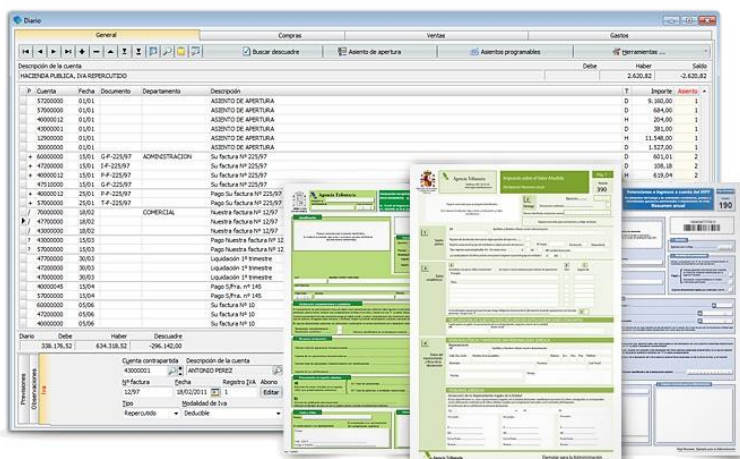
Diario

General | Compras | Ventas | Gastos

Buscar descuadre | Asiento de apertura | Asientos programables | Herramientas ...

Descripción de la cuenta | Debe | Haber | Saldo
HACIENDA PUBLICA, IVA REPERCUTIDO | | 2.620,82 | -2.620,82

| P | Cuenta | Fecha | Documento | Departamento | Descripción | T | Importe | Asiento |
|---|---|---|---|---|---|---|---|---|
| | 57200000 | 01/01 | | | ASIENTO DE APERTURA | D | 9.160,00 | 1 |
| | 57000000 | 01/01 | | | ASIENTO DE APERTURA | D | 684,00 | 1 |
| | 40000012 | 01/01 | | | ASIENTO DE APERTURA | H | 204,00 | 1 |
| | 43000001 | 01/01 | | | ASIENTO DE APERTURA | D | 381,00 | 1 |
| | 12900000 | 01/01 | | | ASIENTO DE APERTURA | H | 11.548,00 | 1 |
| | 30000000 | 01/01 | | | ASIENTO DE APERTURA | D | 1.527,00 | 1 |
| + | 60000000 | 15/01 | G-F-225/97 | ADMINISTRACION | Su factura Nº 225/97 | D | 601,01 | 2 |
| + | 47200000 | 15/01 | I-F-225/97 | | Su factura Nº 225/97 | D | 108,18 | 2 |
| + | 40000012 | 15/01 | P-F-225/97 | | Su factura Nº 225/97 | H | 619,04 | 2 |
| | 47510000 | 15/01 | G-F-225/97 | | Su factura Nº 225/97 | | | |
| + | 40000012 | 25/01 | P-F-225/97 | | Pago Su factura Nº 225/97 | | | |
| + | 57000000 | 25/01 | T-F-225/97 | | Pago Su factura Nº 225/97 | | | |
| | 70000000 | 18/02 | | COMERCIAL | Nuestra factura Nº 12/97 | | | |
| | 47700000 | 18/02 | | | Nuestra factura Nº 12/97 | | | |
| | 43000000 | 18/02 | | | Nuestra factura Nº 12/97 | | | |
| | 43000000 | 15/03 | | | Pago Nuestra factura Nº 12 | | | |
| | 57200000 | 15/03 | | | Pago Nuestra factura Nº 12 | | | |
| | 47700000 | 30/03 | | | Liquidación 1º trimestre | | | |
| | 47200000 | 30/03 | | | Liquidación 1º trimestre | | | |
| | 40000045 | 15/04 | | | Pago S/Fra. nº 145 | | | |
| | 57000000 | 15/04 | | | Pago S/Fra. nº 145 | | | |
| | 60000000 | 15/04 | | | Su factura Nº 10 | | | |
| | 40000000 | 15/04 | | | Su factura Nº 10 | | | |

Diario | Debe 338.176,52 | Haber 634.318,52 | Descuadre -296.142,00

Previsiones | Observaciones | IVA
Cuenta contrapartida: 43000001 | Descripción de la cuenta: ANTONIO PEREZ
Nº factura: 12/97 | Fecha: 18/02/2011 | Registro IVA: 1 | Abono | Editar
Tipo: Repercutido | Modalidad de Iva: Deducible

Agencia Tributaria
Agencia Tributaria
Impuesto sobre el Valor Añadido
390
Retenciones e ingresos a cuenta del IRPF
Resumen anual
190